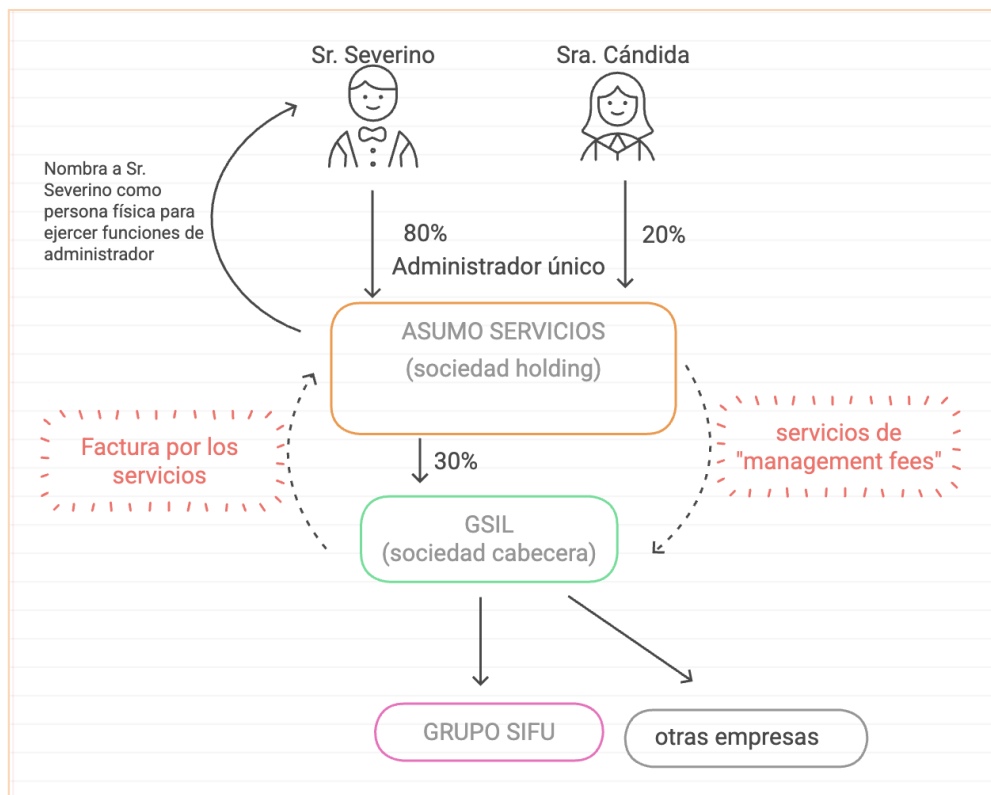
Sr. Severino

Sra. Cándida

Nombra a Sr. Severino como persona física para ejercer funciones de administrador

80%

Administrador único

20%

ASUMO SERVICIOS
(sociedad holding)

Factura por los servicios

servicios de "management fees"

30%

GSIL
(sociedad cabecera)

GRUPO SIFU

otras empresas